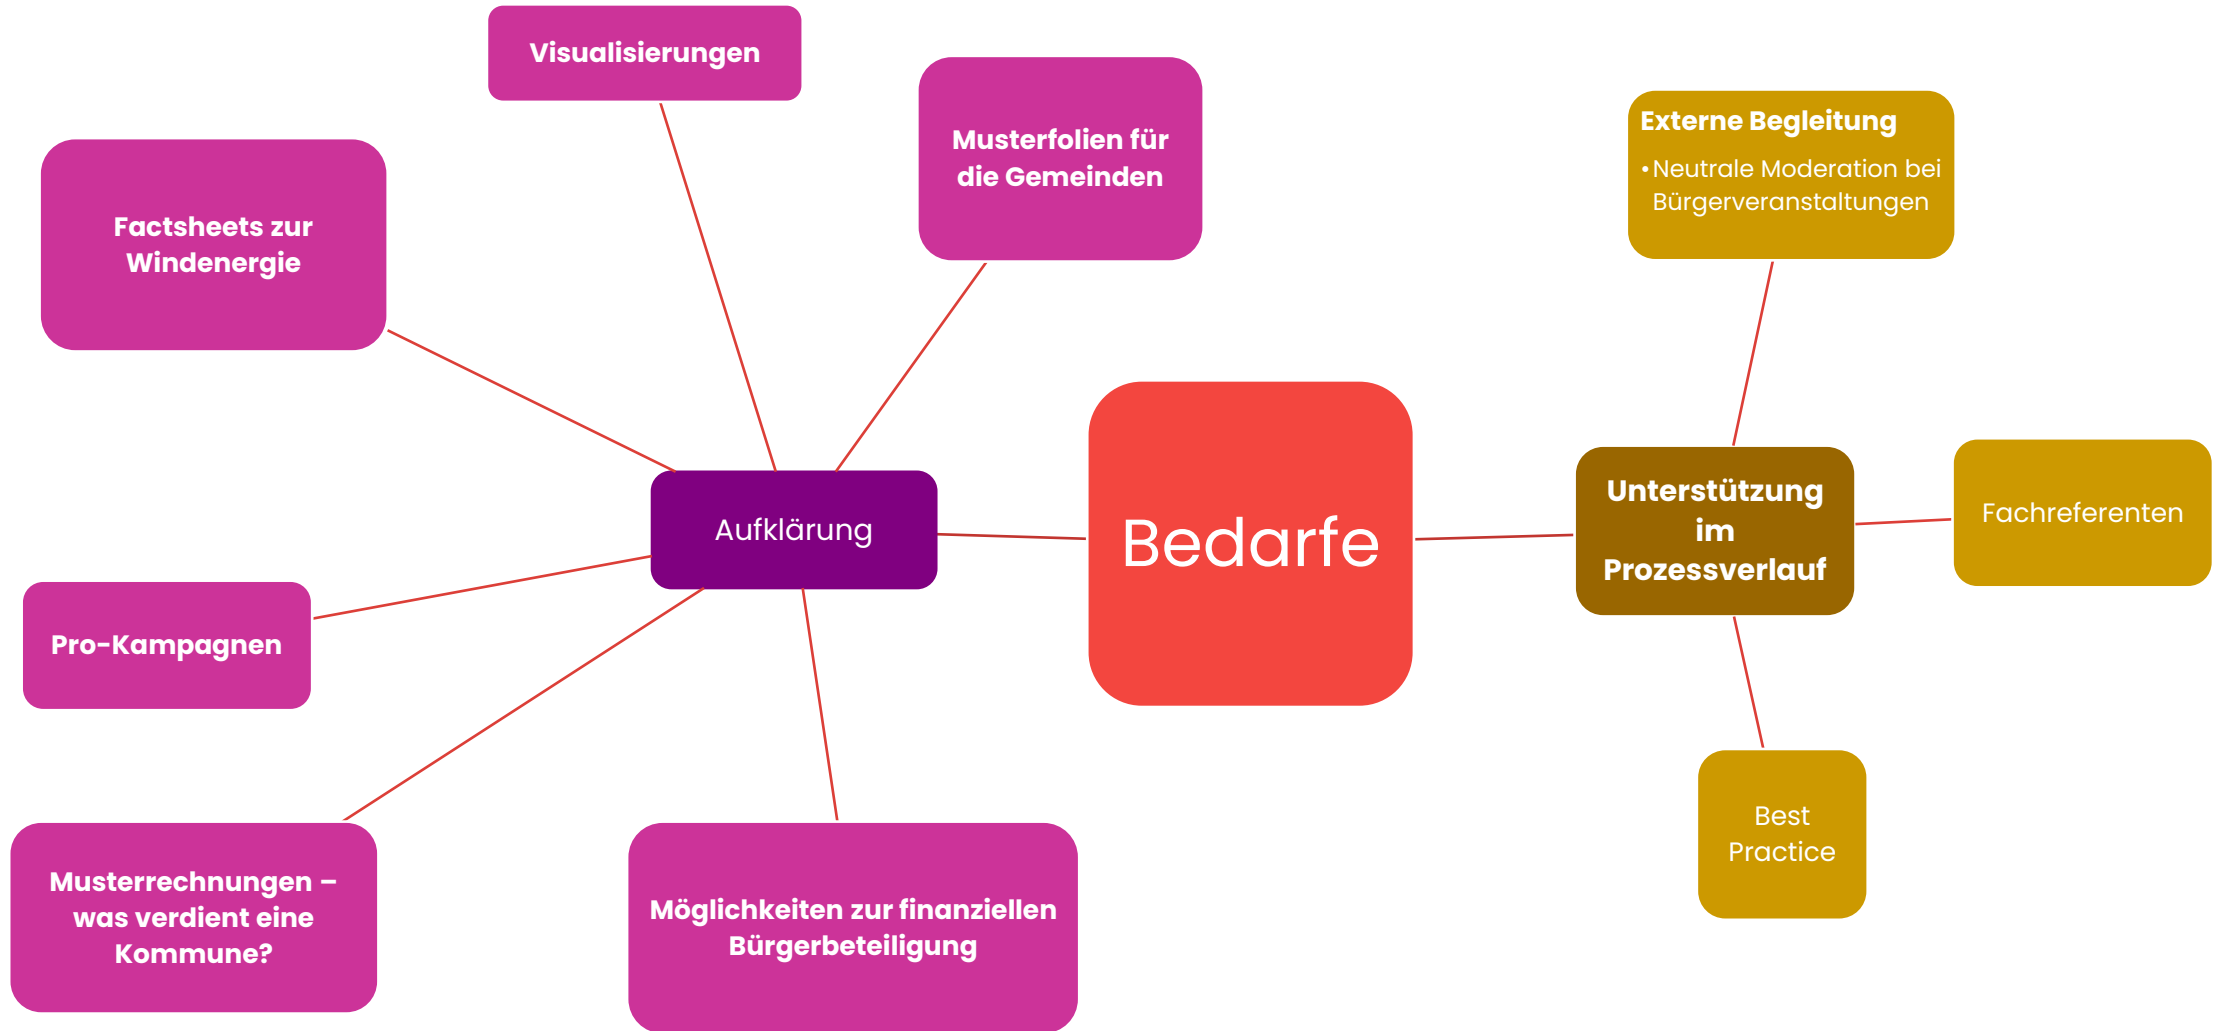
Bedarfe

Aufklärung

Visualisierungen

Musterfolien für die Gemeinden

Factsheets zur Windenergie

Pro-Kampagnen

Musterrechnungen – was verdient eine Kommune?

Möglichkeiten zur finanziellen Bürgerbeteiligung

Unterstützung im Prozessverlauf

Externe Begleitung
• Neutrale Moderation bei Bürgerveranstaltungen

Fachreferenten

Best Practice